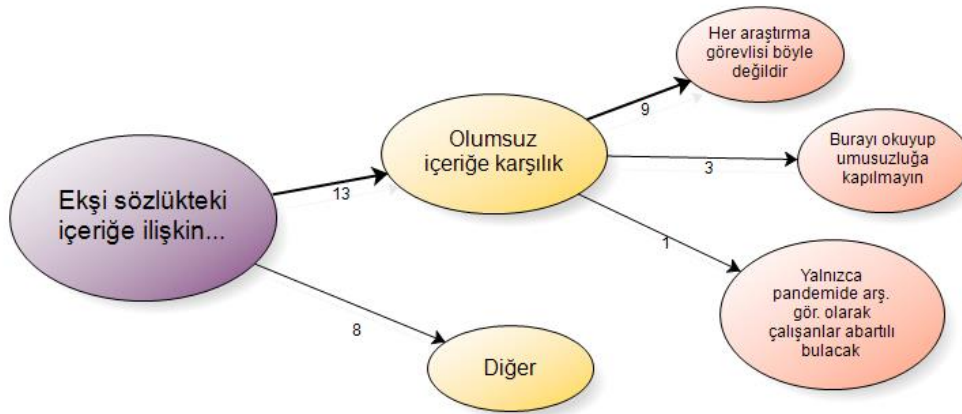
Ekşi sözlükteki içeriğe ilişkin...

13

Olumsuz içeriğe karşılık

8

Diğer

9

Her araştırma görevlisi böyle değildir

3

Burayı okuyup umusuzluğa kapılmayın

1

Yalnızca pandemide arş. gör. olarak çalışanlar abartılı bulacak